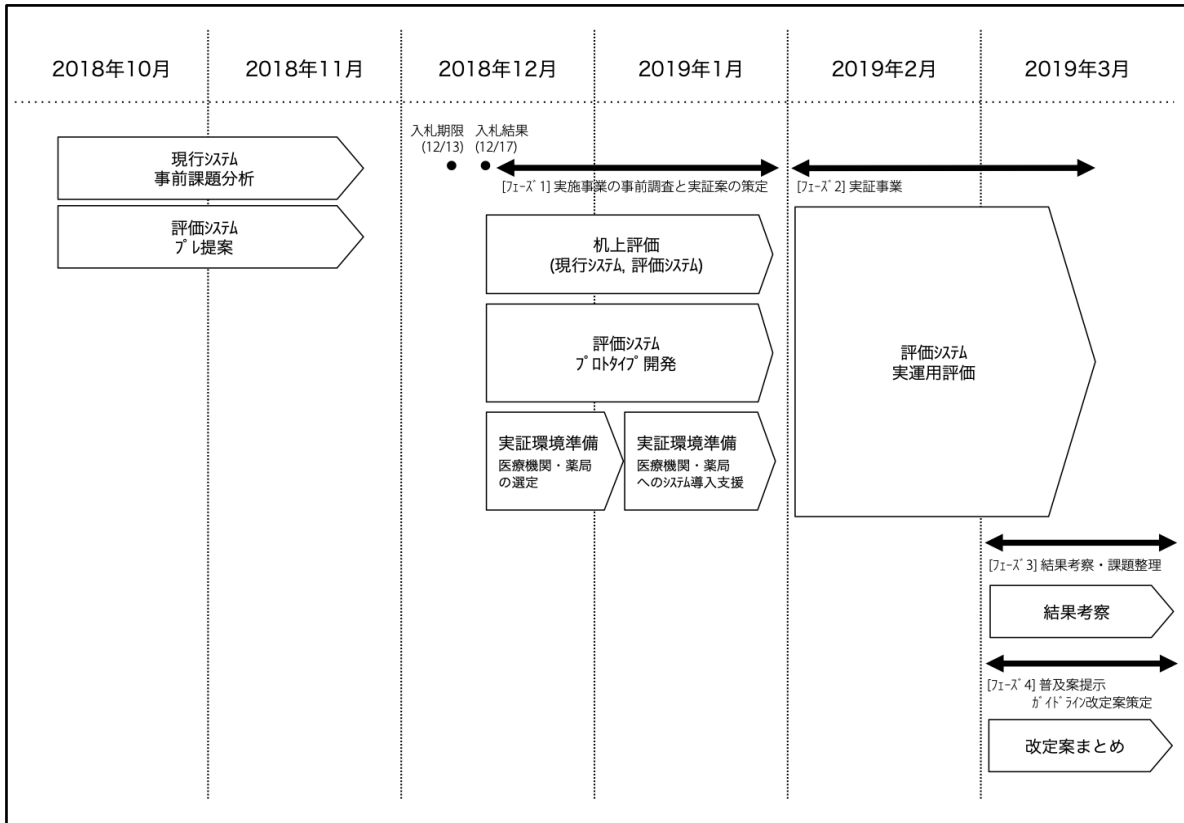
| 2018年10月 | 2018年11月 | 2018年12月 | 2019年1月 | 2019年2月 | 2019年3月 |
|---|---|---|---|---|---|

現行システム
事前課題分析

評価システム
プレ提案

入札期限 (12/13)
入札結果 (12/17)

[フェーズ 1] 実施事業の事前調査と実証案の策定

[フェーズ 2] 実証事業

机上評価
(現行システム, 評価システム)

評価システム
プロトタイプ開発

実証環境準備
医療機関・薬局の選定

実証環境準備
医療機関・薬局へのシステム導入支援

評価システム
実運用評価

[フェーズ 3] 結果考察・課題整理

結果考察

[フェーズ 4] 普及案提示
ガイドライン改定案策定

改定案まとめ